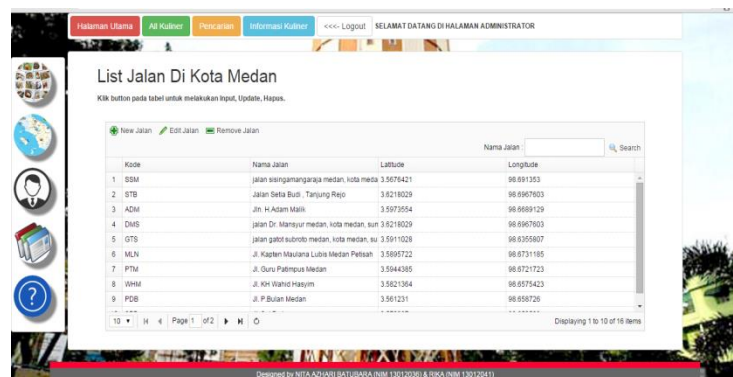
Halaman Utama All Kuliner Pencarian Informasi Kuliner <<<- Logout SELAMAT DATANG DI HALAMAN ADMINISTRATOR

List Jalan Di Kota Medan

Klik button pada tabel untuk melakukan Input, Update, Hapus.

New Jalan Edit Jalan Remove Jalan

Nama Jalan : Search

| | Kode | Nama Jalan | Latitude | Longitude |
|---|---|---|---|---|
| 1 | SSM | jalan sisingamangaraja medan, kota meda | 3.5676421 | 98.691353 |
| 2 | STB | Jalan Setia Budi , Tanjung Rejo | 3.6218029 | 98.6967603 |
| 3 | ADM | Jln. H.Adam Malik | 3.5973554 | 98.6669129 |
| 4 | DMS | jalan Dr. Mansyur medan, kota medan, sun | 3.6218029 | 98.6967603 |
| 5 | GTS | jalan gatot subroto medan, kota medan, su | 3.5911028 | 98.6355807 |
| 6 | MLN | Jl. Kapten Maulana Lubis Medan Petisah | 3.5895722 | 98.6731185 |
| 7 | PTM | Jl. Guru Patimpus Medan | 3.5944385 | 98.6721723 |
| 8 | WHM | Jl. KH Wahid Hasyim | 3.5821364 | 98.6575423 |
| 9 | PDB | Jl. P.Bulan Medan | 3.561231 | 98.658726 |

10 Page 1 of 2 Displaying 1 to 10 of 16 items

Designed by NITA AZHARI BATUBARA (NIM 13012036) & RIKA (NIM 13012041)